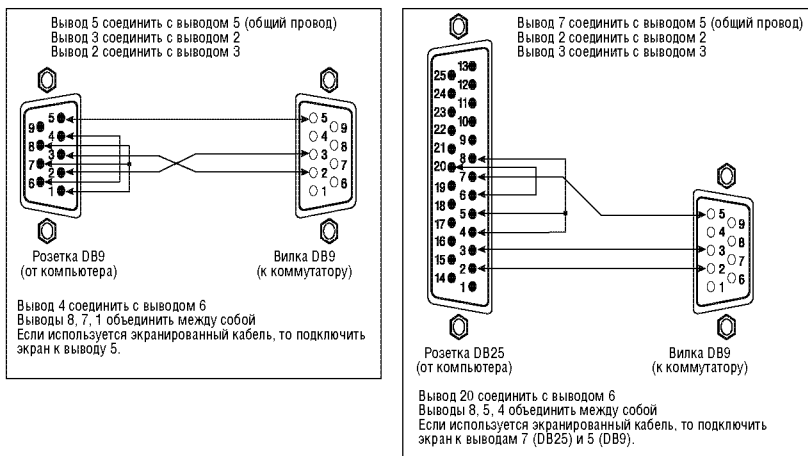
Вывод 5 соединить с выводом 5 (общий провод)
Вывод 3 соединить с выводом 2
Вывод 2 соединить с выводом 3

5
9
4
8
3
7
2
6
1

5
9
4
8
3
7
2
6
1

Розетка DB9
(от компьютера)

Вилка DB9
(к коммутатору)

Вывод 4 соединить с выводом 6
Выводы 8, 7, 1 объединить между собой
Если используется экранированный кабель, то подключить экран к выводу 5.

Вывод 7 соединить с выводом 5 (общий провод)
Вывод 2 соединить с выводом 2
Вывод 3 соединить с выводом 3

13
25
12
24
11
23
10
22
9
21
8
20
7
19
6
18
5
17
4
16
3
15
2
14
1

5
9
4
8
3
7
2
6
1

Розетка DB25
(от компьютера)

Вилка DB9
(к коммутатору)

Вывод 20 соединить с выводом 6
Выводы 8, 5, 4 объединить между собой
Если используется экранированный кабель, то подключить экран к выводам 7 (DB25) и 5 (DB9).